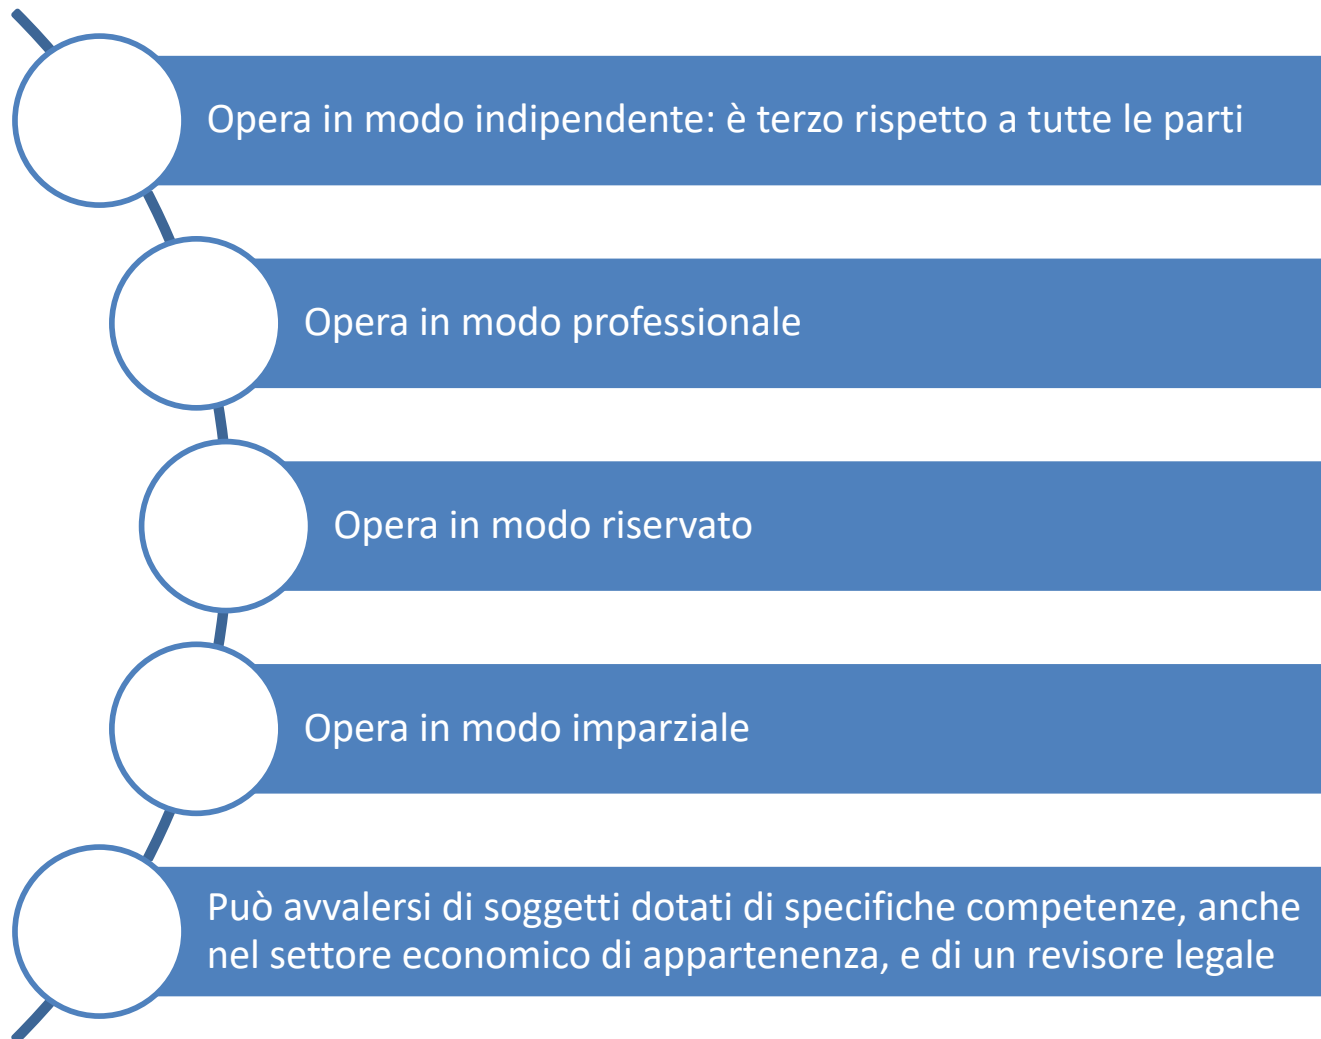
Opera in modo indipendente: è terzo rispetto a tutte le parti

Opera in modo professionale

Opera in modo riservato

Opera in modo imparziale

Può avvalersi di soggetti dotati di specifiche competenze, anche nel settore economico di appartenenza, e di un revisore legale